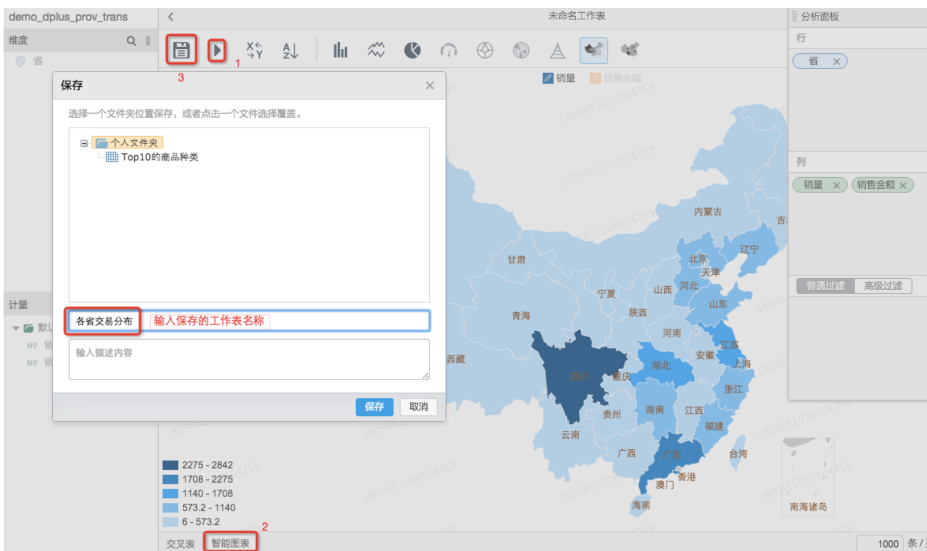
demo_dplus_prov_trans

维度

省

计量

默认

销

销

未命名工作表

3

1

销量　销售金额

保存

选择一个文件夹位置保存，或者点击一个文件选择覆盖。

个人文件夹

Top10的商品种类

各省交易分布　输入保存的工作表名称

输入描述内容

保存　取消

内蒙古

辽宁

吉

北京

天津

甘肃

宁夏

山西

河北

山东

青海

陕西

河南

江苏

安徽

上海

西藏

四川

重庆

湖北

浙江

贵州

湖南

江西

福建

云南

广西

广东

台湾

香港

澳门

海南

南海诸岛

2275 - 2842

1708 - 2275

1140 - 1708

573.2 - 1140

6 - 573.2

交叉表　智能图表

2

分析面板

行

省

列

销量　销售金额

普通过滤　高级过滤

1000　条/

18056510260475